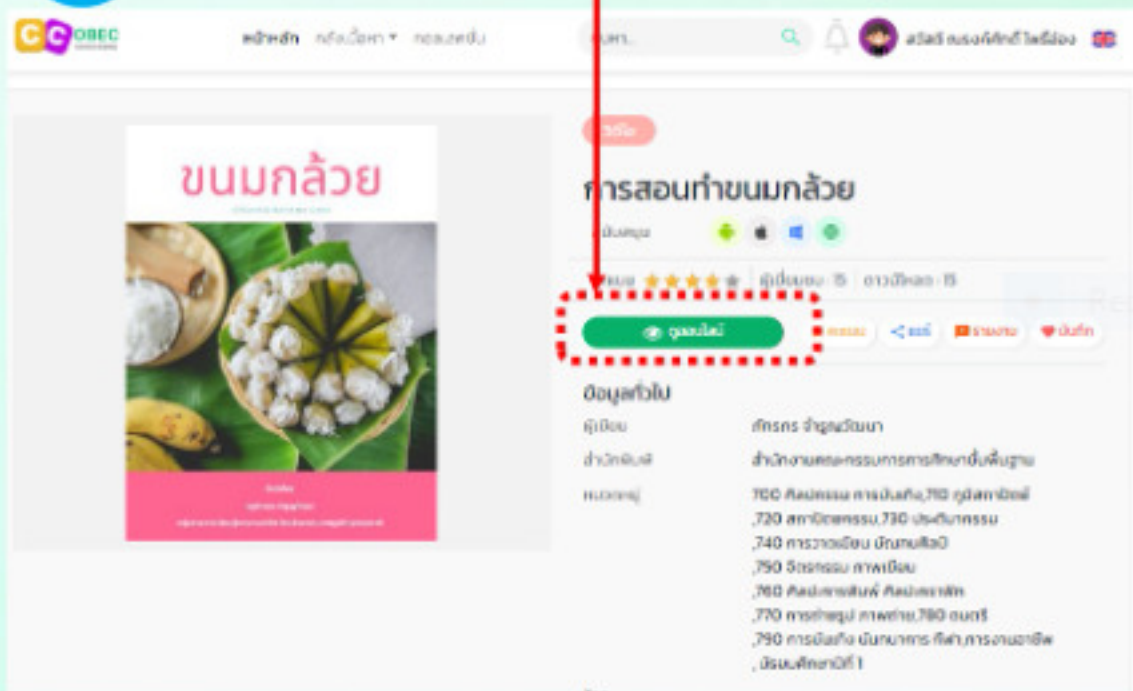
OBEC

หน้าหลัก คลังเนื้อหา ▾ ทดสอบหนึ่ง

ค้นหา...

สวัสดี ณรงค์ศักดิ์ ไพรีผ่อง

วีดีโอ

การสอนทำขนมกล้วย

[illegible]

คะแนน ★★★★★ | ผู้เยี่ยมชม : 15 | ดาวน์โหลด : 15

ดูออนไลน์

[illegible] แชร์ รายงาน บันทึก

ข้อมูลทั่วไป

ผู้เขียน ภัครกร จำรูญวัฒนา

สำนักพิมพ์ สำนักงานคณะกรรมการการศึกษาขั้นพื้นฐาน

หมวดหมู่ 700 ศิลปกรรม การบันเทิง,710 ภูมิสถาปัตย์ ,720 สถาปัตยกรรม,730 ประติมากรรม ,740 การวาดเขียน มัณฑนศิลป์ ,750 จิตรกรรม ภาพเขียน ,760 ศิลปะการพิมพ์ ศิลปะกราฟิก ,770 การถ่ายรูป ภาพถ่าย,780 ดนตรี ,790 การบันเทิง นันทนาการ กีฬา,การงานอาชีพ , มัธยมศึกษาปีที่ 1

ขนมกล้วย

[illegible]

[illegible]